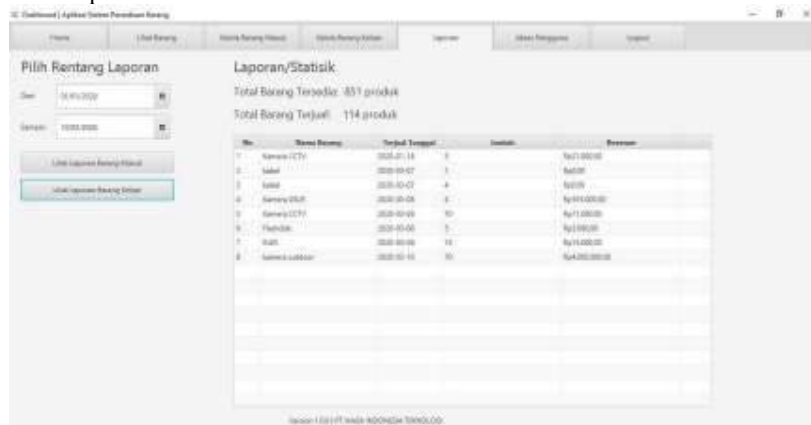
Dashboard | Aplikasi Sistem Persediaan Barang

Home | Lihat Barang | Data Barang Masuk | Data Barang Keluar | Laporan | Akses Pengguna | Logout

Pilih Rentang Laporan

Dari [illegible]

Sampai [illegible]

Lihat Laporan Barang Masuk

Lihat Laporan Barang Keluar

Laporan/Statisik

Total Barang Tersedia: 851 produk

Total Barang Terjual: 114 produk

| No | Nama Barang | Terjual Tanggal | Jumlah | Revenue |
|---|---|---|---|---|
| 1 | Kamera CCTV | 2020-01-16 | 3 | Rp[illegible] |
| 2 | kabel | 2020-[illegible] | 1 | Rp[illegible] |
| 3 | kabel | 2020-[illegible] | 4 | Rp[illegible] |
| 4 | Kamera DSLR | 2020-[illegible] | 4 | Rp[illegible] |
| 5 | Kamera CCTV | 2020-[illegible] | 10 | Rp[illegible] |
| 6 | Flashdisk | 2020-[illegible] | 5 | Rp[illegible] |
| 7 | Kabel | 2020-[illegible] | 10 | Rp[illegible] |
| 8 | kamera outdoor | 2020-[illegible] | 10 | Rp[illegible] |

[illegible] PT MADA INDONESIA TEKNOLOGI